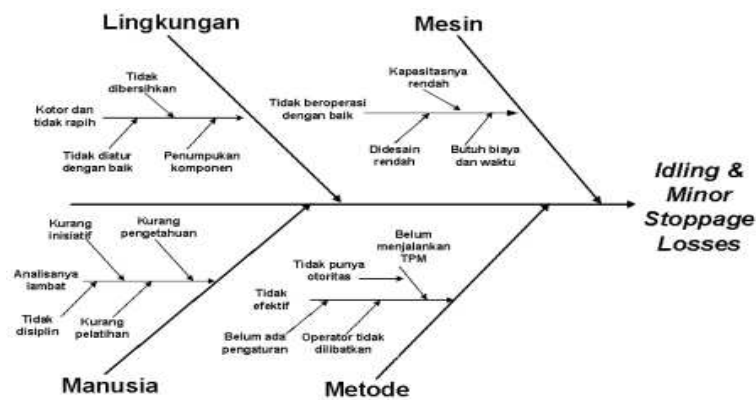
Lingkungan

Tidak dibersihkan

Kotor dan tidak rapih

Tidak diatur dengan baik

Penumpukan komponen

Mesin

Kapasitasnya rendah

Tidak beroperasi dengan baik

Didesain rendah

Butuh biaya dan waktu

Idling & Minor Stoppage Losses

Kurang inisiatif

Kurang pengetahuan

Analisanya lambat

Tidak disiplin

Kurang pelatihan

Manusia

Belum menjalankan TPM

Tidak punya otoritas

Tidak efektif

Belum ada pengaturan

Operator tidak dilibatkan

Metode